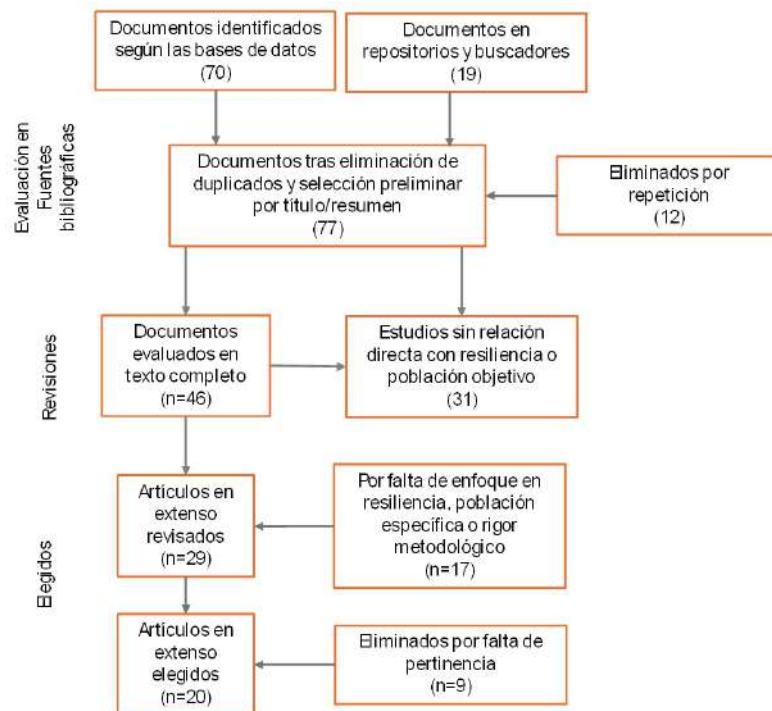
Documentos identificados según las bases de datos (70)

Documentos en repositorios y buscadores (19)

Evaluación en Fuentes bibliográficas

Documentos tras eliminación de duplicados y selección preliminar por título/resumen (77)

Eliminados por repetición (12)

Revisiones

Documentos evaluados en texto completo (n=46)

Estudios sin relación directa con resiliencia o población objetivo (31)

Elegidos

Artículos en extenso revisados (n=29)

Por falta de enfoque en resiliencia, población específica o rigor metodológico (n=17)

Artículos en extenso elegidos (n=20)

Eliminados por falta de pertinencia (n=9)